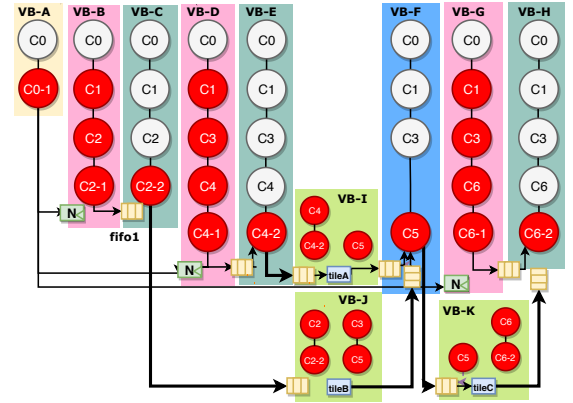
VB-A
C0
C0-1

VB-B
C0
C1
C2
C2-1

VB-C
C0
C1
C2
C2-2

VB-D
C0
C1
C3
C4
C4-1

VB-E
C0
C1
C3
C4
C4-2

VB-F
C0
C1
C3
C5

VB-G
C0
C1
C3
C6
C6-1

VB-H
C0
C1
C3
C6
C6-2

VB-I
C4
C4-2
C5
tileA

VB-J
C2
C3
C2-2
C5
tileB

VB-K
C6
C5
C6-2
tileC

N
N
N
fifo1